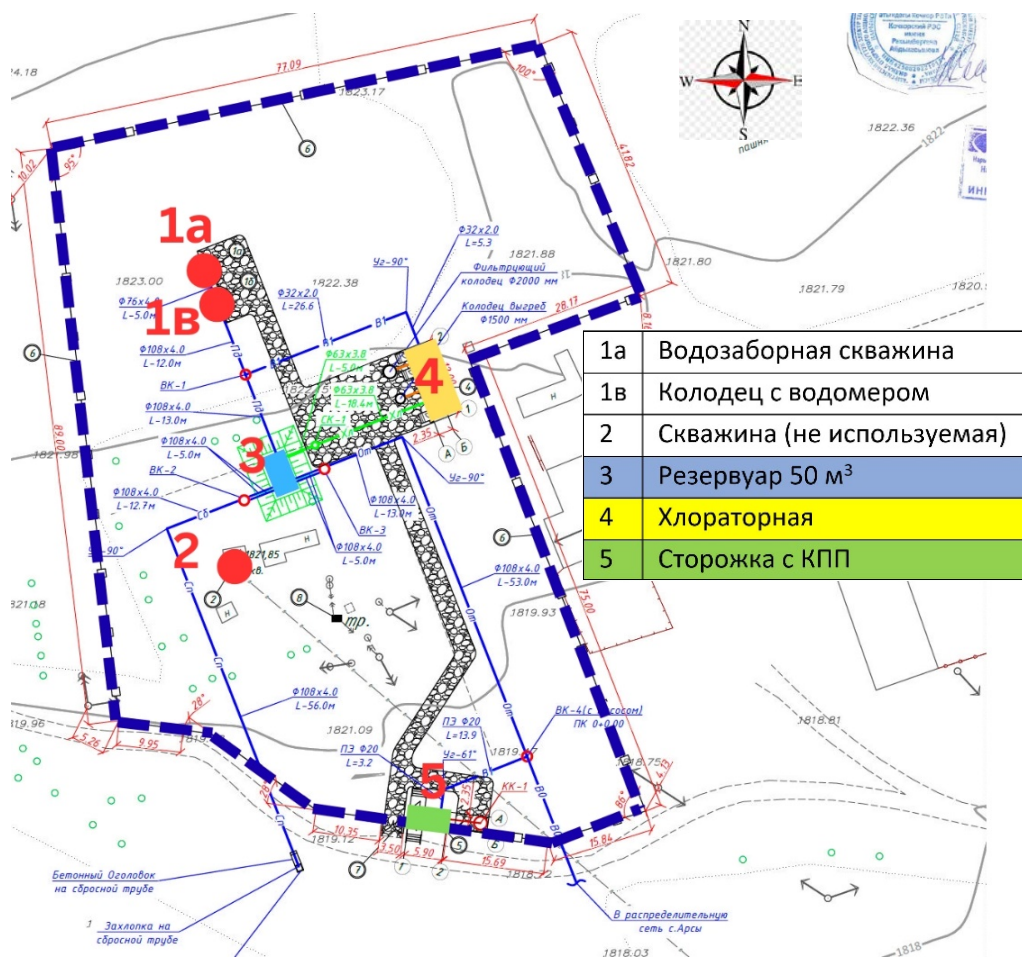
| 1а | Водозаборная скважина |
|---|---|
| 1в | Колодец с водомером |
| 2 | Скважина (не используемая) |
| 3 | Резервуар 50 м$^3$ |
| 4 | Хлораторная |
| 5 | Сторожка с КПП |

N
W
E
S

1а
1в
2
3
4
5

77.09
1823.17
24.18
10.02
95°
100°
41.82
28.17
8.16
1822.36
1821.88
1821.80
1821.79
1823.00
1822.38
1821.98
1821.85
1819.93
1821.09
1819.96
1818.81
1818.75
1819.12
1818.72
1818.03
1818
1822
1820.
1821.08
89.09
75.00
5.26
9.95
28°
86°
4.51
10.35
3.50
5.90
15.69
15.84
2.35

Ф32х2.0
L=5.3
Фильтрующий колодец Ф2000 мм
Колодец выгреб Ф1500 мм
Уг-90°
В1
Ф32х2.0
L=26.6
Ф76х4.0
L-5.0м
Ф108х4.0
L-12.0м
ВК-1
Ф108х4.0
L-13.0м
Ф63х3.8
L-5.0м
Ф63х3.8
L-18.4м
Ф108х4.0
L-5.0м
ВК-2
Ф108х4.0
L-12.7м
Уг-90°
ВК-3
Ф108х4.0
L-13.0м
Ф108х4.0
L-5.0м
Уг-90°
Ф108х4.0
L-53.0м
Ф108х4.0
L-56.0м
ПЭ Ф20
L=13.9
ПЭ Ф20
L=3.2
Уг-61°
ВК-4(с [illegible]сосом)
ПК 0+00.00
КК-1
В0
Сп
Оп
Сб
Н
тр.
Бетонный Оголовок на сбросной трубе
Захлопка на сбросной трубе
В распределительную сеть с.Арсы
пашня
ИН